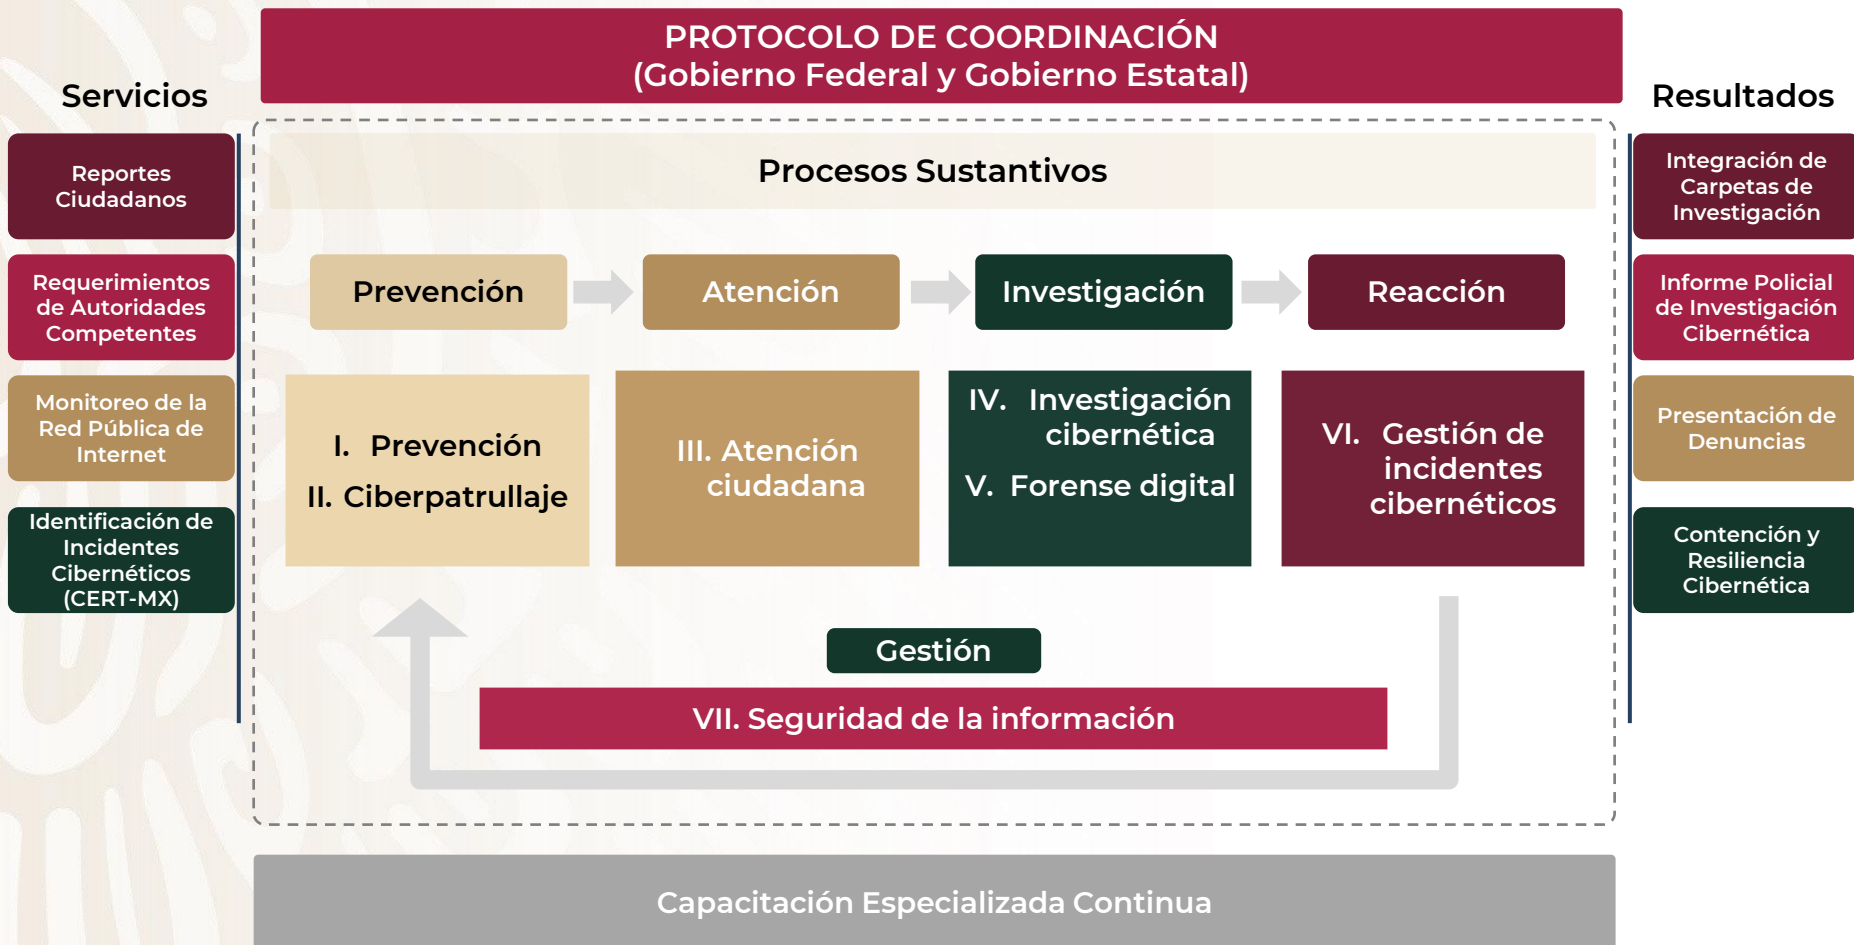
PROTOCOLO DE COORDINACIÓN
(Gobierno Federal y Gobierno Estatal)

Servicios

Reportes Ciudadanos

Requerimientos de Autoridades Competentes

Monitoreo de la Red Pública de Internet

Identificación de Incidentes Cibernéticos (CERT-MX)

Procesos Sustantivos

Prevención

Atención

Investigación

Reacción

I. Prevención
II. Ciberpatrullaje

III. Atención ciudadana

IV. Investigación cibernética
V. Forense digital

VI. Gestión de incidentes cibernéticos

Gestión

VII. Seguridad de la información

Resultados

Integración de Carpetas de Investigación

Informe Policial de Investigación Cibernética

Presentación de Denuncias

Contención y Resiliencia Cibernética

Capacitación Especializada Continua